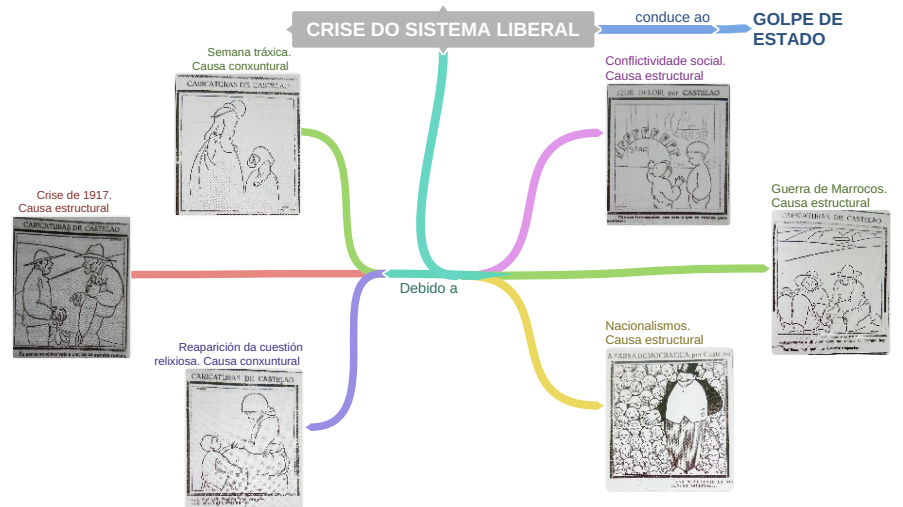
CRISE DO SISTEMA LIBERAL

conduce ao

GOLPE DE ESTADO

Semana tráxica. Causa conxuntural

CARICATURAS DE CASTELAO

Crise de 1917. Causa estructural

CARICATURAS DE CASTELAO

Conflictividade social. Causa estructural

¡QUE DELOR! por CASTELAO

Guerra de Marrocos. Causa estructural

CARICATURAS DE CASTELAO

Debido a

Reaparición da cuestión relixiosa. Causa conxuntural

CARICATURAS DE CASTELAO

Nacionalismos. Causa estructural

A FARSA DEMOCRÁTICA por Castelao